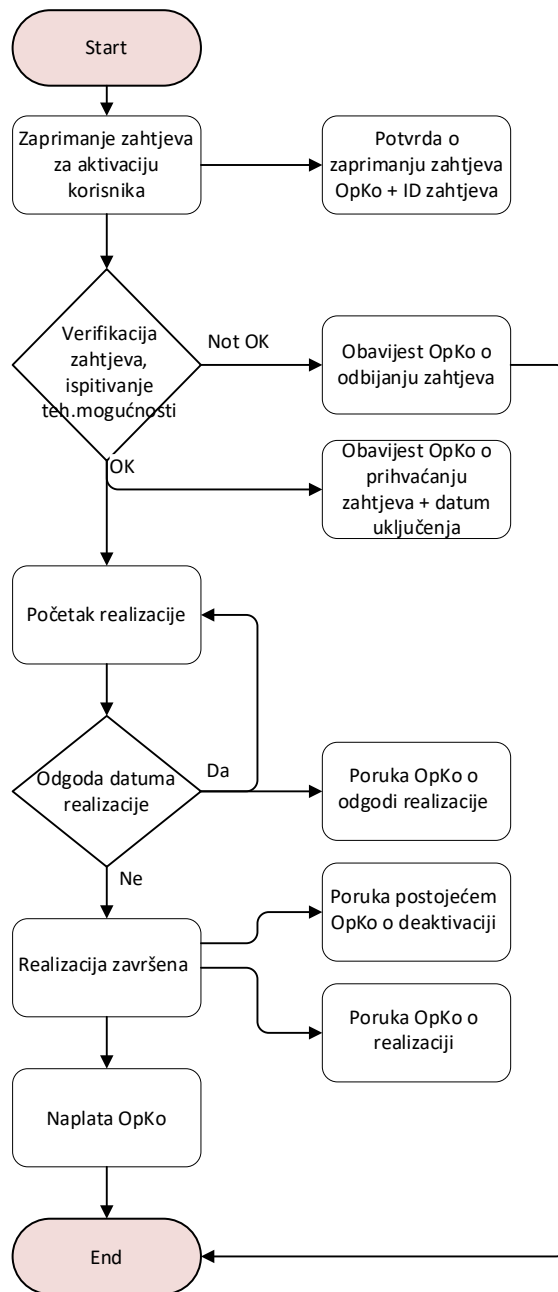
Start

Zaprimanje zahtjeva za aktivaciju korisnika

Potvrda o zaprimanju zahtjeva OpKo + ID zahtjeva

Verifikacija zahtjeva, ispitivanje teh.mogućnosti

Not OK

Obavijest OpKo o odbijanju zahtjeva

OK

Obavijest OpKo o prihvaćanju zahtjeva + datum uključenja

Početak realizacije

Odgoda datuma realizacije

Da

Poruka OpKo o odgodi realizacije

Ne

Realizacija završena

Poruka postojećem OpKo o deaktivaciji

Poruka OpKo o realizaciji

Naplata OpKo

End